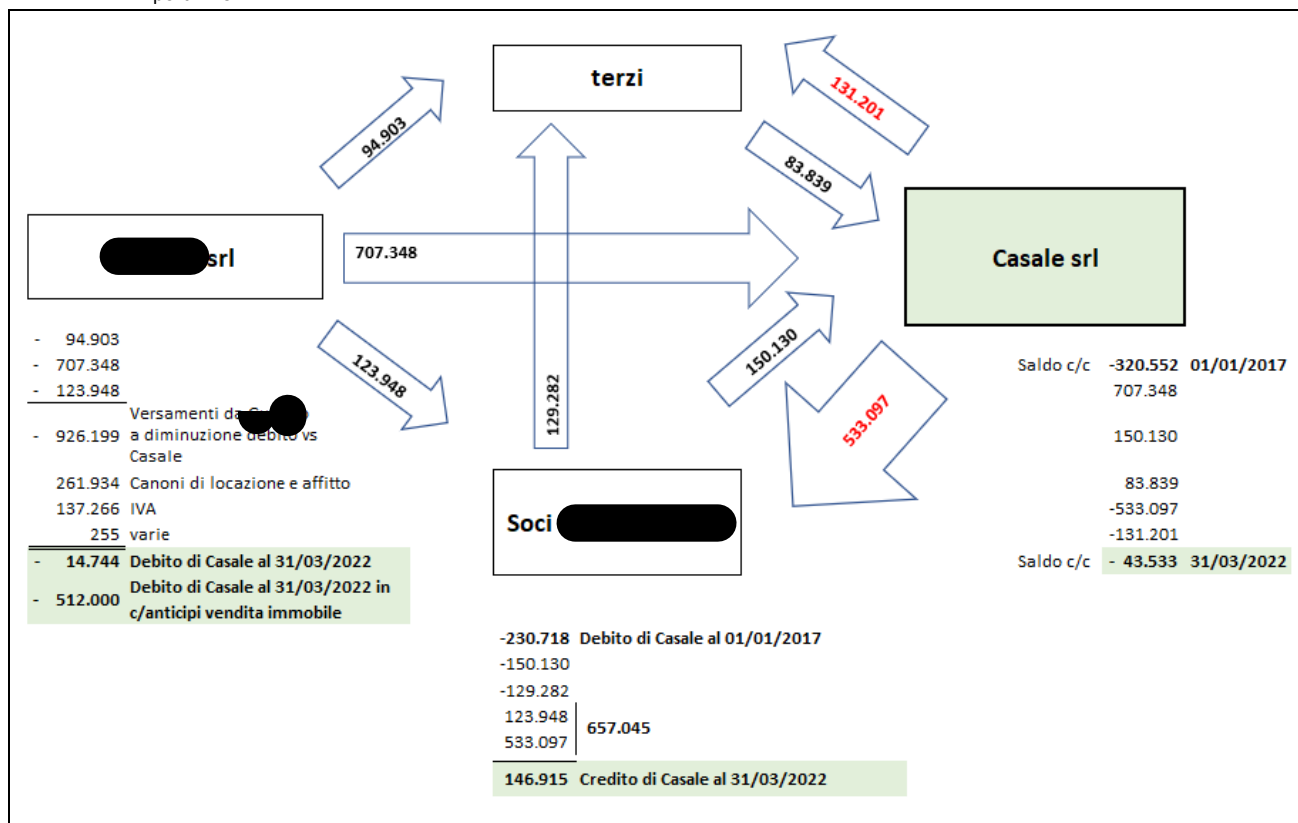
terzi

94.903

131.201

83.839

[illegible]srl

707.348

Casale srl

123.948

129.282

150.130

533.097

- 94.903
- 707.348
- 123.948

- 926.199 Versamenti da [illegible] a diminuzione debito vs Casale
261.934 Canoni di locazione e affitto
137.266 IVA
255 varie

- 14.744 Debito di Casale al 31/03/2022
- 512.000 Debito di Casale al 31/03/2022 in c/anticipi vendita immobile

Soci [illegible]

Saldo c/c -320.552 01/01/2017
707.348
150.130
83.839
-533.097
-131.201
Saldo c/c - 43.533 31/03/2022

-230.718 Debito di Casale al 01/01/2017
-150.130
-129.282
123.948
533.097
657.045
146.915 Credito di Casale al 31/03/2022